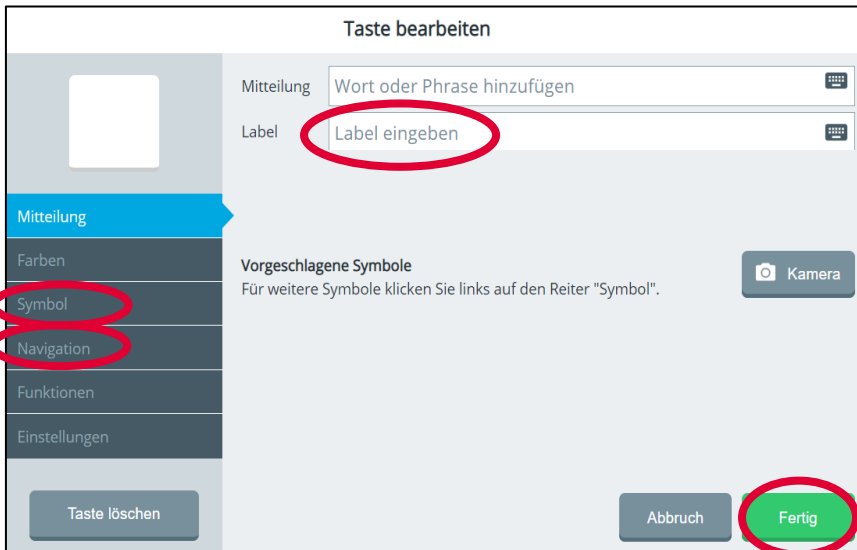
Taste bearbeiten

Mitteilung Wort oder Phrase hinzufügen

Label Label eingeben

Mitteilung

Farben

Symbol

Navigation

Funktionen

Einstellungen

Vorgeschlagene Symbole

Für weitere Symbole klicken Sie links auf den Reiter "Symbol".

Kamera

Taste löschen

Abbruch

Fertig